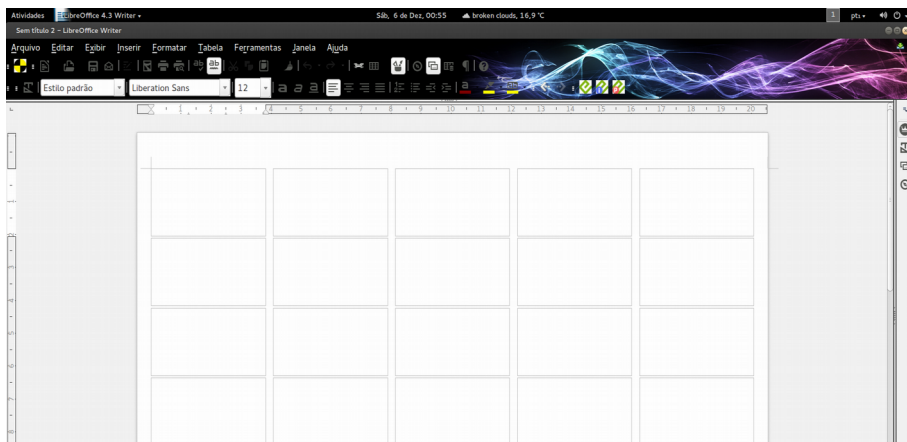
Atividades LibreOffice 4.3 Writer ▾ Sáb, 6 de Dez, 00:55 broken clouds, 16,9 °C 1 pt₁ ▾

Sem título 2 - LibreOffice Writer

Arquivo Editar Exibir Inserir Formatar Tabela Ferramentas Janela Ajuda

Estilo padrão Liberation Sans 12

1 2 3 4 5 6 7 8 9 10 11 12 13 14 15 16 17 18 19 20